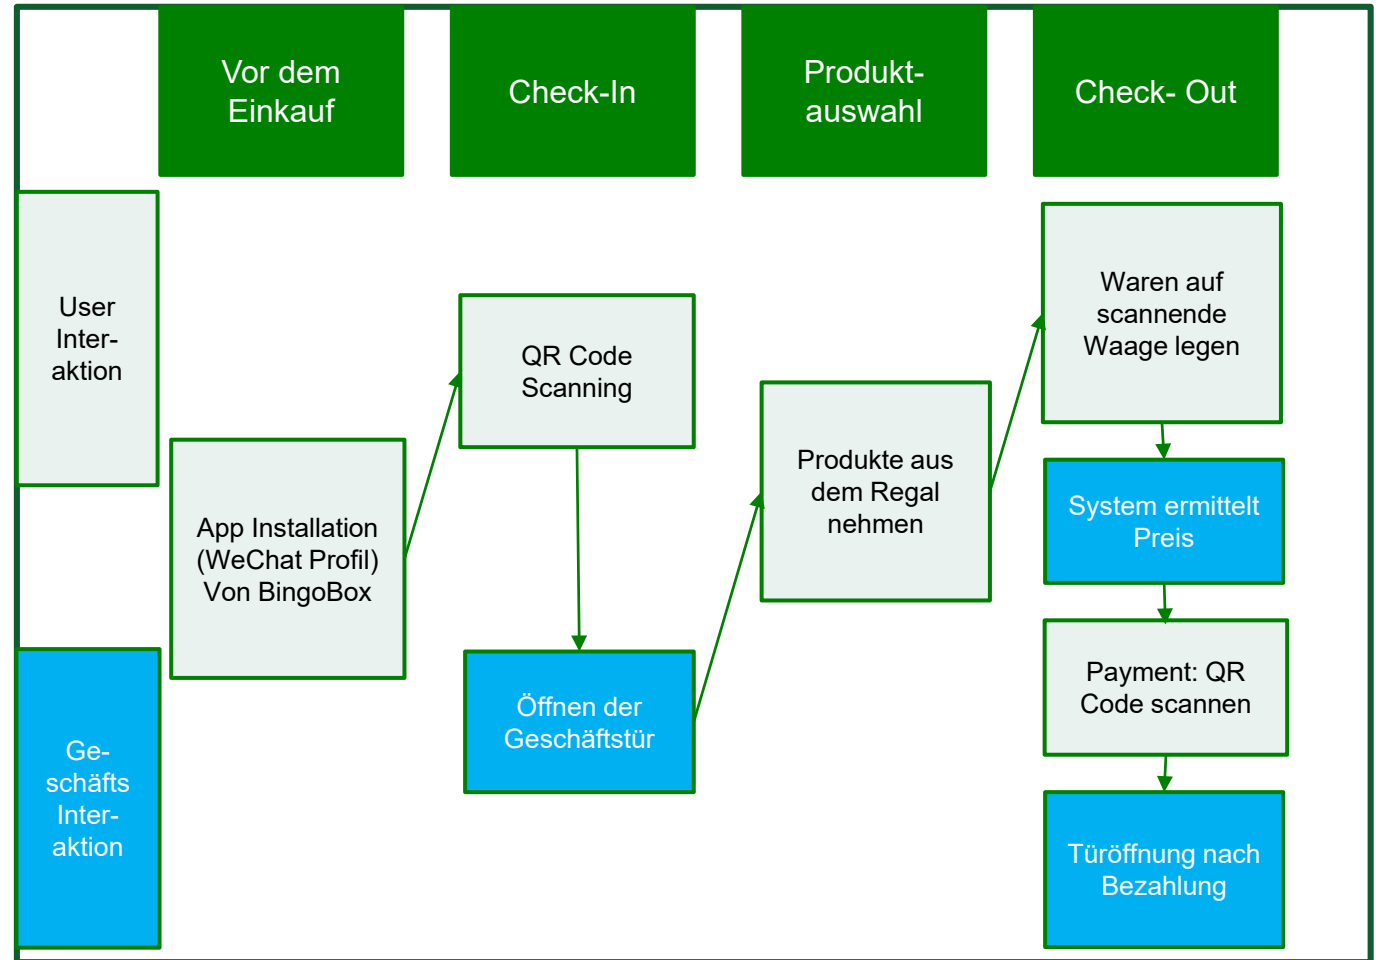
Vor dem Einkauf

Check-In

Produkt-auswahl

Check- Out

User Inter-aktion

Ge-schäfts Inter-aktion

App Installation (WeChat Profil) Von BingoBox

QR Code Scanning

Öffnen der Geschäftstür

Produkte aus dem Regal nehmen

Waren auf scannende Waage legen

System ermittelt Preis

Payment: QR Code scannen

Türöffnung nach Bezahlung